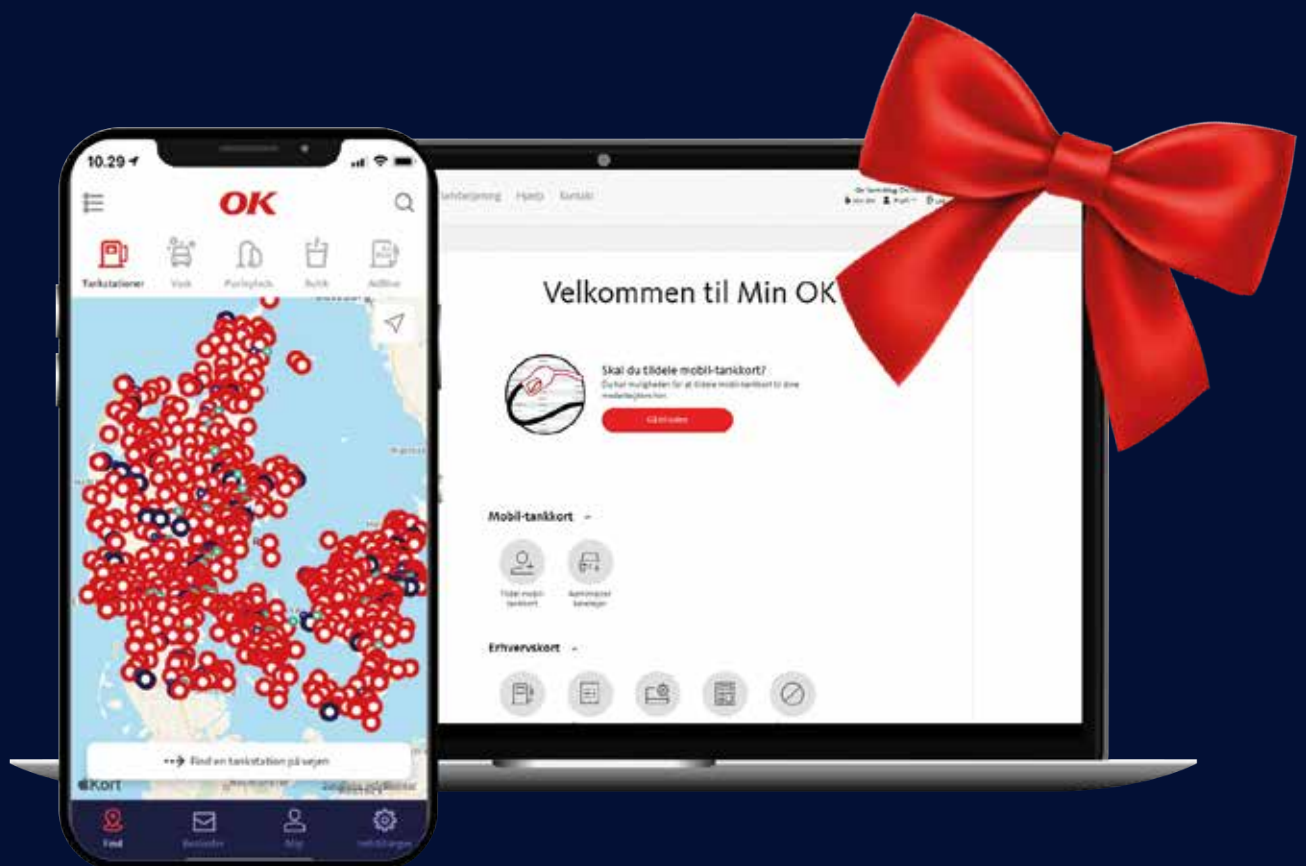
10.29

OK

Tankstationer
Vask
Parkering
Butik
AdBlue

Find en tankstation på vejen

Kort

Find
Beskeder
Mig
Indstillinger

Selvbetjening
Hjælp
Kontakt

Velkommen til Min OK

Skal du tildele mobil-tankkort?
Du har muligheden for at tildele mobil-tankkort til dine medarbejdere her.

Gå til siden

Mobil-tankkort

Tildel mobil-tankkort
Administrer køretøjer

Erhvervskort